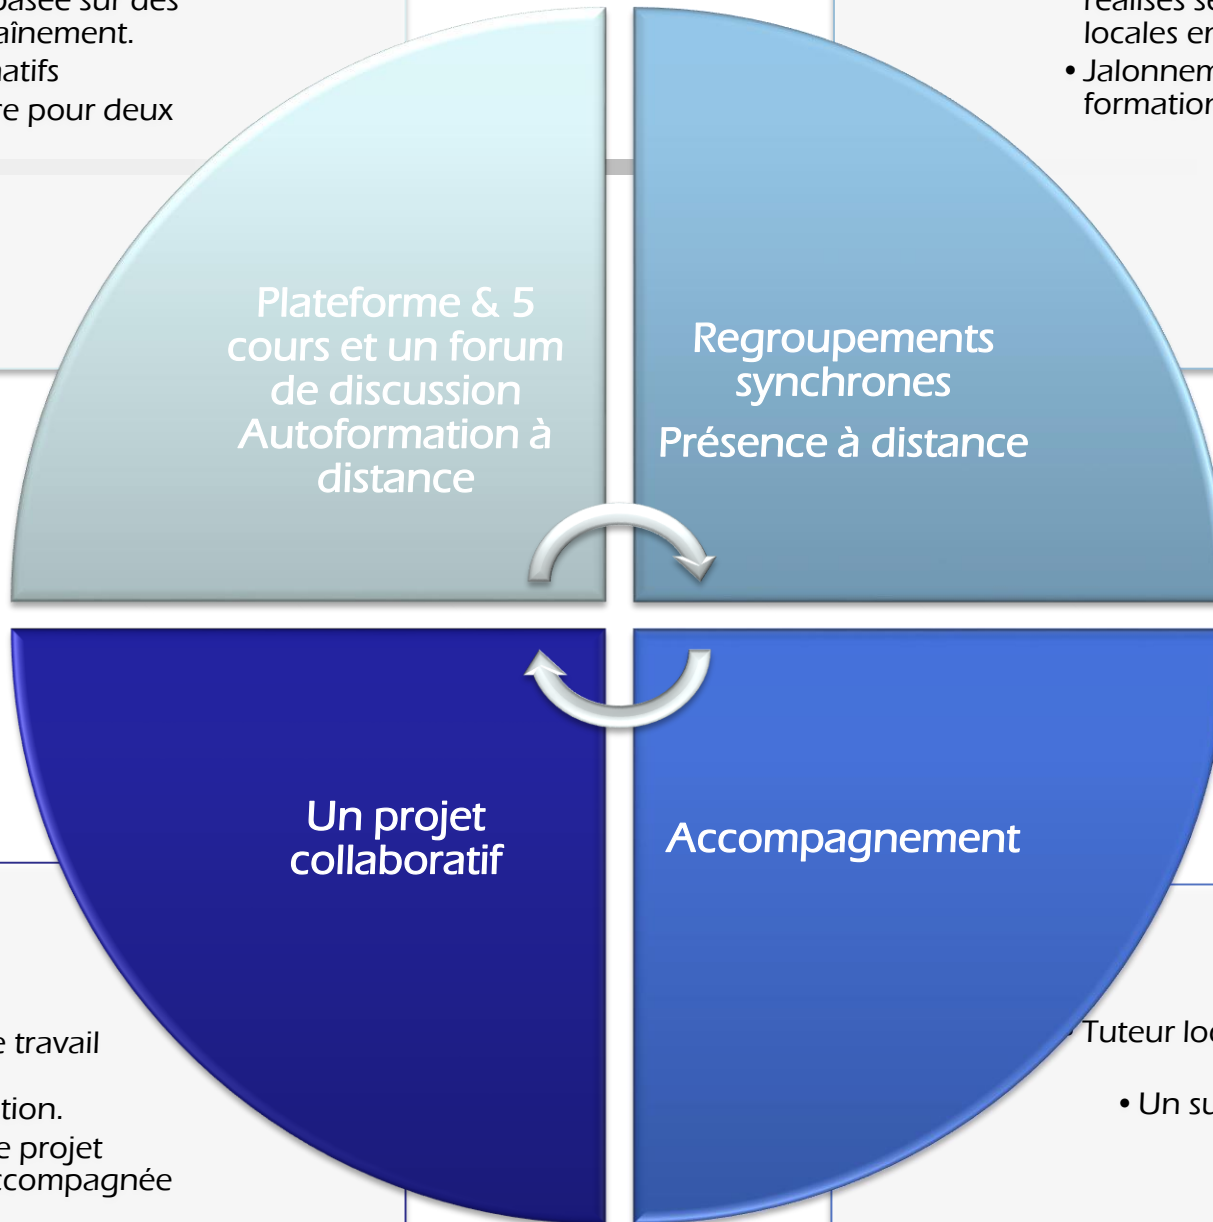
basée sur des aînement. atifs e pour deux

réalisés se locales en
• Jalonnem formation

Plateforme & 5 cours et un forum de discussion Autoformation à distance

Regroupements synchrones

Présence à distance

Un projet collaboratif

Accompagnement

e travail

tion.

e projet ccompagnée

Tuteur loc

• Un su